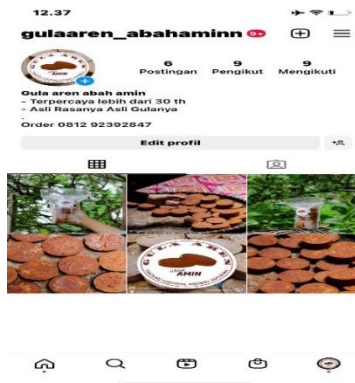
12.37

gulaaren_abahaminn 9+

AMIN

6 Postingan

9 Pengikut

9 Mengikuti

Gula aren abah amin
- Terpercaya lebih dari 30 th
- Asli Rasanya Asli Gulanya
.
Order 0812 92392847

Edit profil

GULA AREN
AMIN